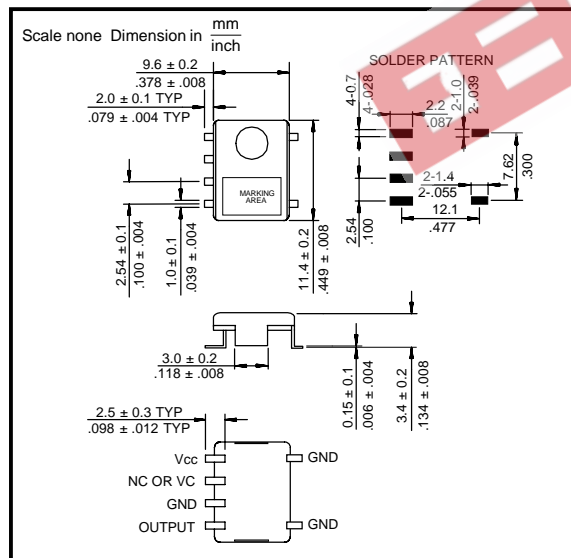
Scale none Dimension in $\frac{mm}{inch}$

9.6 ± 0.2
.378 ± .008

2.0 ± 0.1 TYP
.079 ± .004 TYP

MARKING AREA

2.54 ± 0.1
.100 ± .004

1.0 ± 0.1
.039 ± .004

11.4 ± 0.2
.449 ± .008

SOLDER PATTERN

4-0.7
4-.028

2.2
.087

2-1.0
2-.039

7.62
.300

2-1.4
2-.055

12.1
.477

2.54
.100

3.0 ± 0.2
.118 ± .008

0.15 ± 0.1
.006 ± .004

3.4 ± 0.2
.134 ± .008

2.5 ± 0.3 TYP
.098 ± .012 TYP

Vcc
NC OR VC
GND
OUTPUT
GND
GND